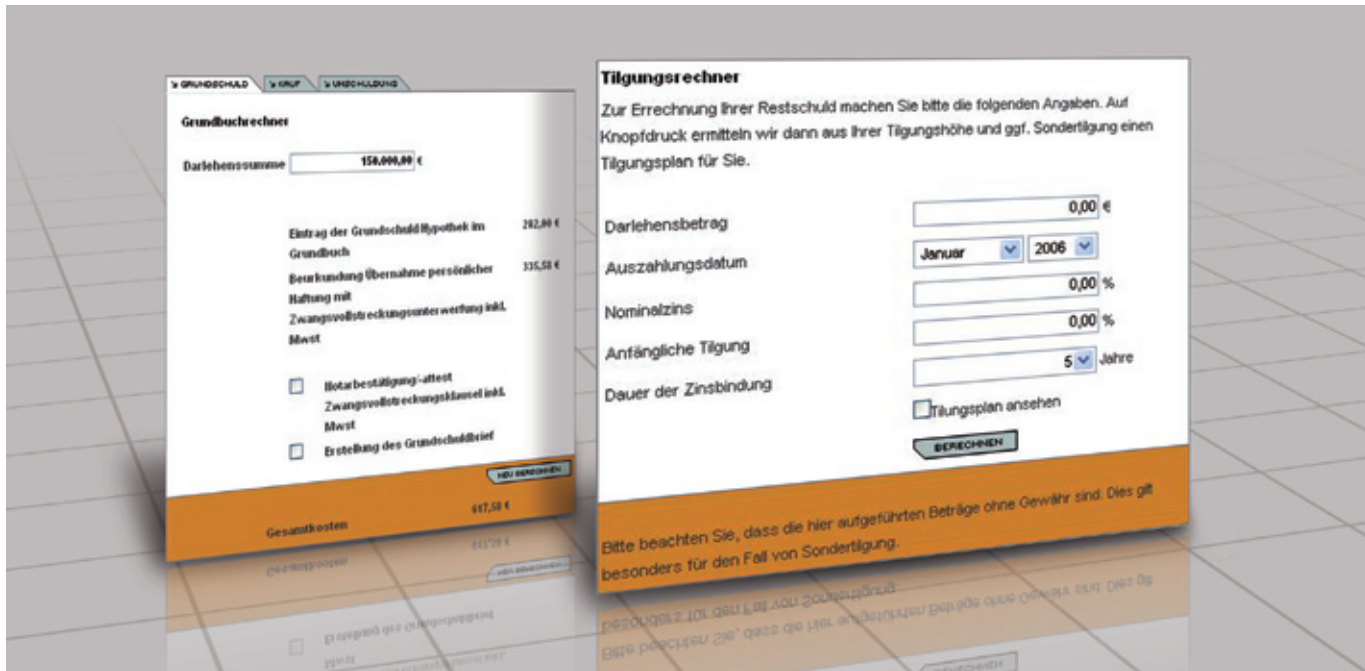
GRUNDSCHULD | KAUF | UMSCHULDUNG

Grundbuchrechner

Darlehenssumme 150.000,00 €

Eintrag der Grundschuld/Hypothek im Grundbuch 282,00 €

Beurkundung Übernahme persönlicher Haftung mit Zwangsvollstreckungsunterwerfung inkl. Mwst 335,58 €

Notarbestätigung/-attest Zwangsvollstreckungsklausel inkl. Mwst

Erstellung des Grundschuldbrief

NEU BERECHNEN

Gesamtkosten 617,58 €

Tilgungsrechner

Zur Errechnung Ihrer Restschuld machen Sie bitte die folgenden Angaben. Auf Knopfdruck ermitteln wir dann aus Ihrer Tilgungshöhe und ggf. Sondertilgung einen Tilgungsplan für Sie.

Darlehensbetrag 0,00 €

Auszahlungsdatum Januar 2006

Nominalzins 0,00 %

Anfängliche Tilgung 0,00 %

Dauer der Zinsbindung 5 Jahre

Tilungsplan ansehen

BERECHNEN

Bitte beachten Sie, dass die hier aufgeführten Beträge ohne Gewähr sind. Dies gilt besonders für den Fall von Sondertilgung.